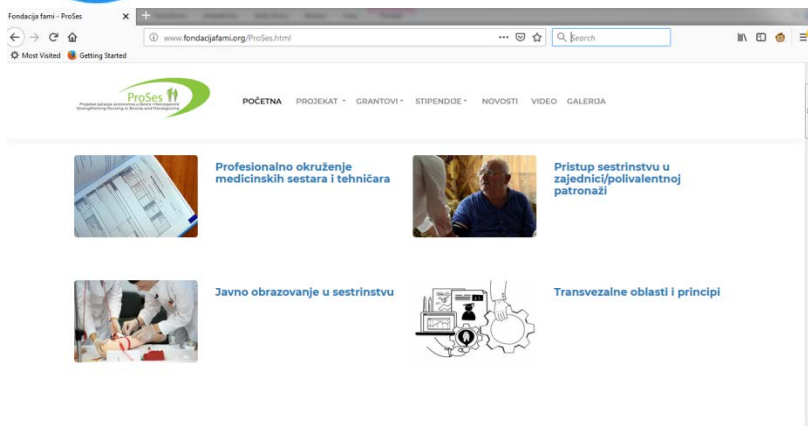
Fondacija fami - ProSes

www.fondacijafami.org/ProSes.html

Search

Most Visited Getting Started

ProSes
Projekat jačanja sestrinstva u Bosni i Hercegovini
Strengthening Nursing in Bosnia and Herzegovina

POČETNA PROJEKAT GRANTOVI STIPENDIJE NOVOSTI VIDEO GALERIJA

Profesionalno okruženje medicinskih sestara i tehničara

Pristup sestrinstvu u zajednici/polivalentnoj patronaži

Javno obrazovanje u sestrinstvu

Transvezalne oblasti i principi